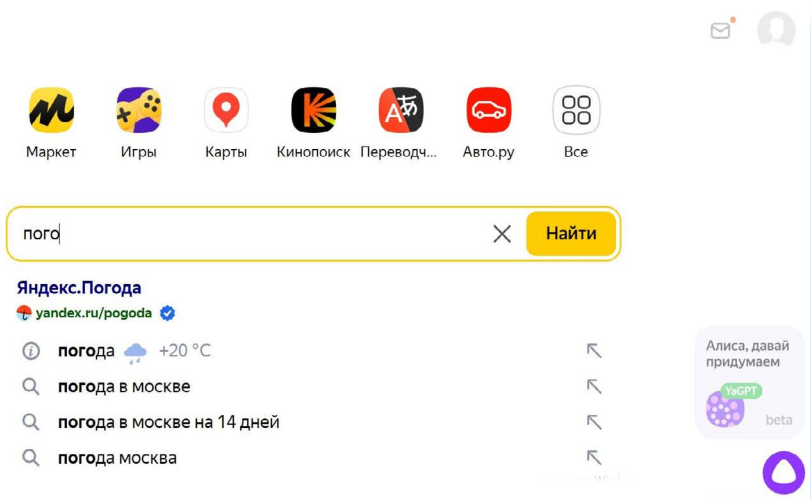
Маркет Игры Карты Кинопоиск Переводч... Авто.ру Все

пого

Найти

Яндекс.Погода
yandex.ru/pogoda

погода +20 °C
погода в москве
погода в москве на 14 дней
погода москва

Алиса, давай придумаем
YaGPT
beta